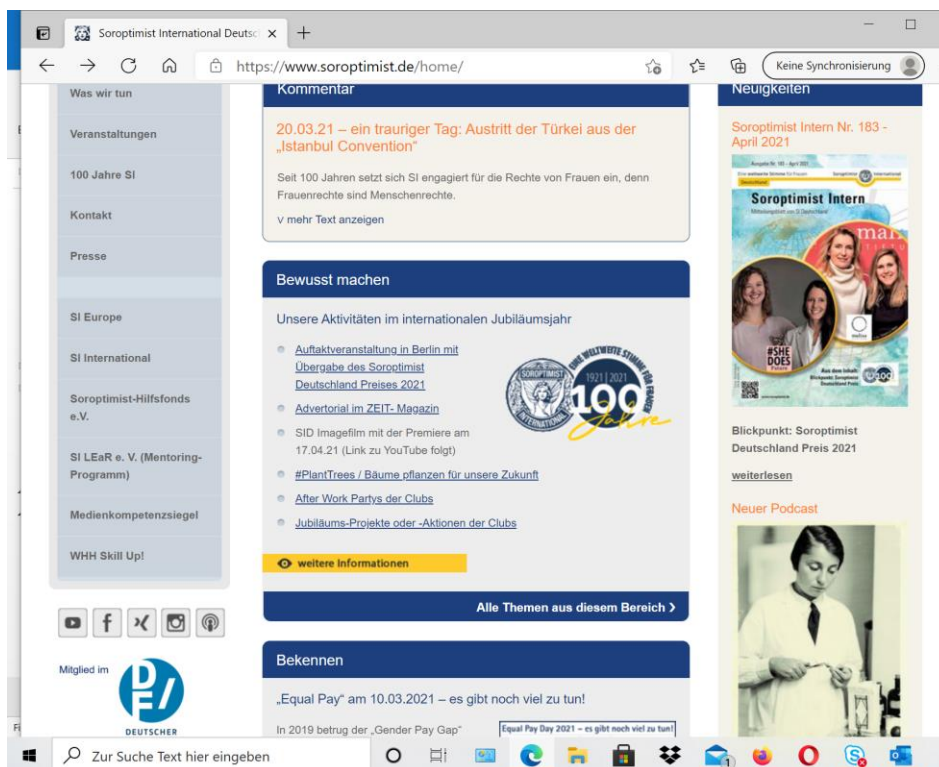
Soroptimist International Deutsc ×
+
https://www.soroptimist.de/home/
Keine Synchronisierung

Was wir tun
Veranstaltungen
100 Jahre SI
Kontakt
Presse
SI Europe
SI International
Soroptimist-Hilfsfonds e.V.
SI LEaR e. V. (Mentoring-Programm)
Medienkompetenzsiegel
WHH Skill Up!

Mitglied im
DEUTSCHER

Kommentar

20.03.21 – ein trauriger Tag: Austritt der Türkei aus der „Istanbul Convention"

Seit 100 Jahren setzt sich SI engagiert für die Rechte von Frauen ein, denn Frauenrechte sind Menschenrechte.

∨ mehr Text anzeigen

Bewusst machen

Unsere Aktivitäten im internationalen Jubiläumsjahr

Auftaktveranstaltung in Berlin mit Übergabe des Soroptimist Deutschland Preises 2021

Advertorial im ZEIT- Magazin

SID Imagefilm mit der Premiere am 17.04.21 (Link zu YouTube folgt)

#PlantTrees / Bäume pflanzen für unsere Zukunft

After Work Partys der Clubs

Jubiläums-Projekte oder -Aktionen der Clubs

SOROPTIMIST INTERNATIONAL EINE WELTWEITE STIMME FÜR FRAUEN 1921 | 2021 100 Jahre

weitere Informationen

Alle Themen aus diesem Bereich ›

Bekennen

„Equal Pay" am 10.03.2021 – es gibt noch viel zu tun!

In 2019 betrug der „Gender Pay Gap"

Equal Pay Day 2021 – es gibt noch viel zu tun!

Neuigkeiten

Soroptimist Intern Nr. 183 - April 2021

Soroptimist Intern
#SHE DOES

Blickpunkt: Soroptimist Deutschland Preis 2021

weiterlesen

Neuer Podcast

Zur Suche Text hier eingeben